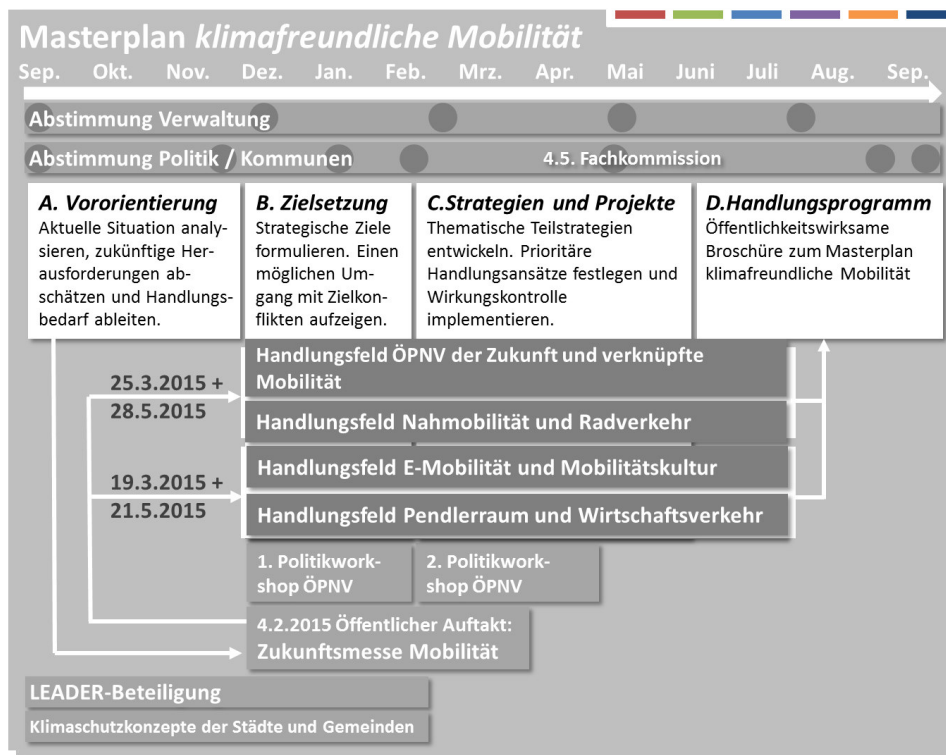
Masterplan *klimafreundliche Mobilität*

Sep. Okt. Nov. Dez. Jan. Feb. Mrz. Apr. Mai Juni Juli Aug. Sep.

Abstimmung Verwaltung

Abstimmung Politik / Kommunen

4.5. Fachkommission

*A. Vororientierung*
Aktuelle Situation analysieren, zukünftige Herausforderungen abschätzen und Handlungsbedarf ableiten.

*B. Zielsetzung*
Strategische Ziele formulieren. Einen möglichen Umgang mit Zielkonflikten aufzeigen.

*C.Strategien und Projekte*
Thematische Teilstrategien entwickeln. Prioritäre Handlungsansätze festlegen und Wirkungskontrolle implementieren.

*D.Handlungsprogramm*
Öffentlichkeitswirksame Broschüre zum Masterplan klimafreundliche Mobilität

25.3.2015 + 28.5.2015

Handlungsfeld ÖPNV der Zukunft und verknüpfte Mobilität

Handlungsfeld Nahmobilität und Radverkehr

19.3.2015 + 21.5.2015

Handlungsfeld E-Mobilität und Mobilitätskultur

Handlungsfeld Pendlerraum und Wirtschaftsverkehr

1. Politikworkshop ÖPNV

2. Politikworkshop ÖPNV

4.2.2015 Öffentlicher Auftakt:
Zukunftsmesse Mobilität

LEADER-Beteiligung

Klimaschutzkonzepte der Städte und Gemeinden